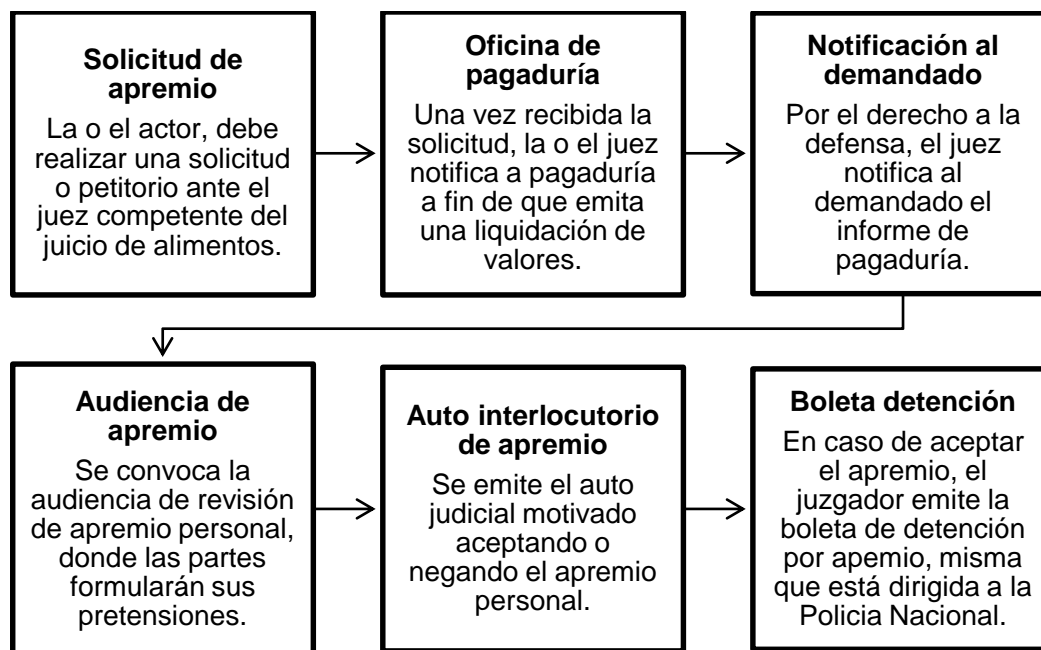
**Solicitud de apremio**

La o el actor, debe realizar una solicitud o petitorio ante el juez competente del juicio de alimentos.

**Oficina de pagaduría**

Una vez recibida la solicitud, la o el juez notifica a pagaduría a fin de que emita una liquidación de valores.

**Notificación al demandado**

Por el derecho a la defensa, el juez notifica al demandado el informe de pagaduría.

**Audiencia de apremio**

Se convoca la audiencia de revisión de apremio personal, donde las partes formularán sus pretensiones.

**Auto interlocutorio de apremio**

Se emite el auto judicial motivado aceptando o negando el apremio personal.

**Boleta detención**

En caso de aceptar el apremio, el juzgador emite la boleta de detención por apemio, misma que está dirigida a la Policia Nacional.